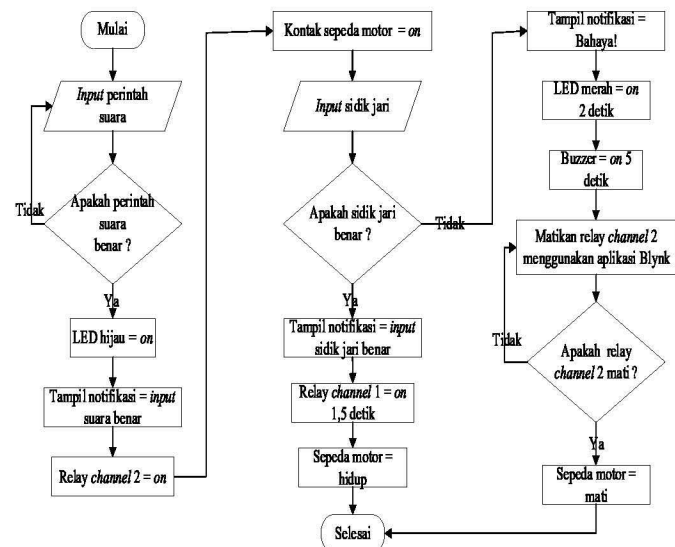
Mulai

Input perintah suara

Apakah perintah suara benar ?

Tidak

Ya

LED hijau = on

Tampil notifikasi = input suara benar

Relay channel 2 = on

Kontak sepeda motor = on

Input sidik jari

Apakah sidik jari benar ?

Tidak

Ya

Tampil notifikasi = input sidik jari benar

Relay channel 1 = on 1,5 detik

Sepeda motor = hidup

Selesai

Tampil notifikasi = Bahaya!

LED merah = on 2 detik

Buzzer = on 5 detik

Matikan relay channel 2 menggunakan aplikasi Blynk

Apakah relay channel 2 mati ?

Tidak

Ya

Sepeda motor = mati